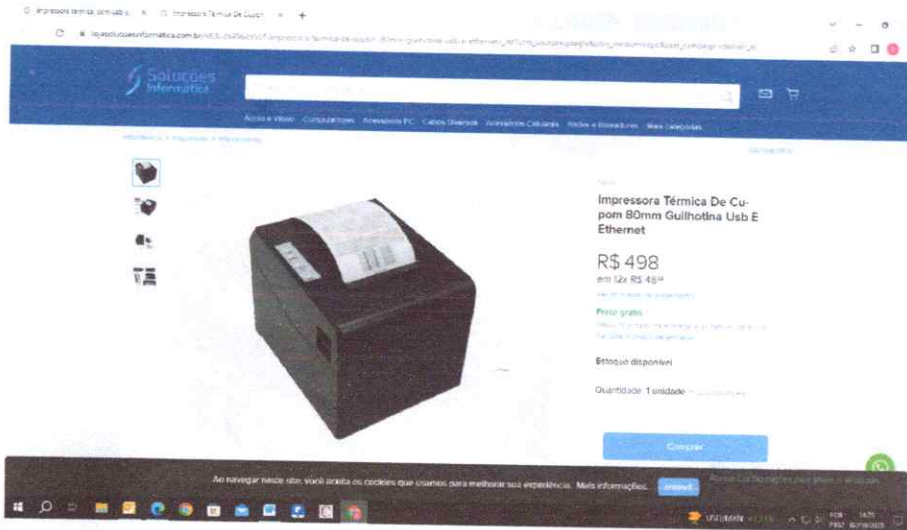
Impressora térmica com usb e × Impressora Térmica De Cupom × +

Soluções Informática

Áudio e Vídeo Computadores Acessórios PC Cabos Diversos Acessórios Celulares Redes e Roteadores Mais categorias

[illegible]

Impressora Térmica De Cupom 80mm Guilhotina Usb E Ethernet

R$ 498
em 12x R$ 49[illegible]

Frete grátis

Estoque disponível

Quantidade: 1 unidade

Comprar

Ao navegar neste site, você aceita os cookies que usamos para melhorar sua experiência. Mais informações. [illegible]